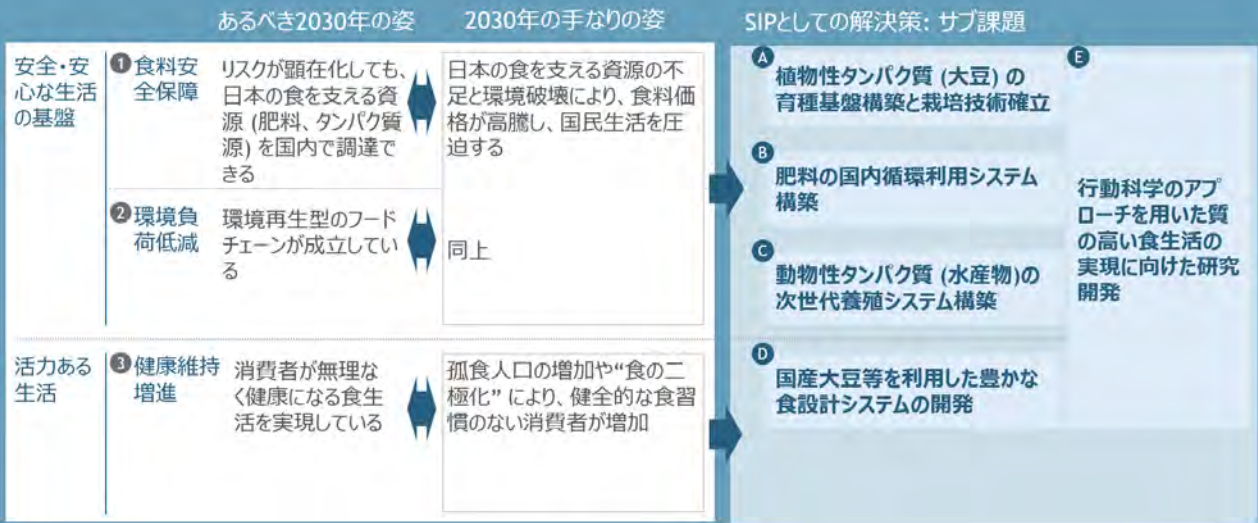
あるべき2030年の姿

2030年の手なりの姿

SIPとしての解決策: サブ課題

安全・安心な生活の基盤

❶食料安全保障

リスクが顕在化しても、日本の食を支える資源 (肥料、タンパク質源) を国内で調達できる

日本の食を支える資源の不足と環境破壊により、食料価格が高騰し、国民生活を圧迫する

❷環境負荷低減

環境再生型のフードチェーンが成立している

同上

活力ある生活

❸健康維持増進

消費者が無理なく健康になる食生活を実現している

孤食人口の増加や“食の二極化” により、健全的な食習慣のない消費者が増加

A 植物性タンパク質 (大豆) の育種基盤構築と栽培技術確立

B 肥料の国内循環利用システム構築

C 動物性タンパク質 (水産物)の次世代養殖システム構築

D 国産大豆等を利用した豊かな食設計システムの開発

E 行動科学のアプローチを用いた質の高い食生活の実現に向けた研究開発